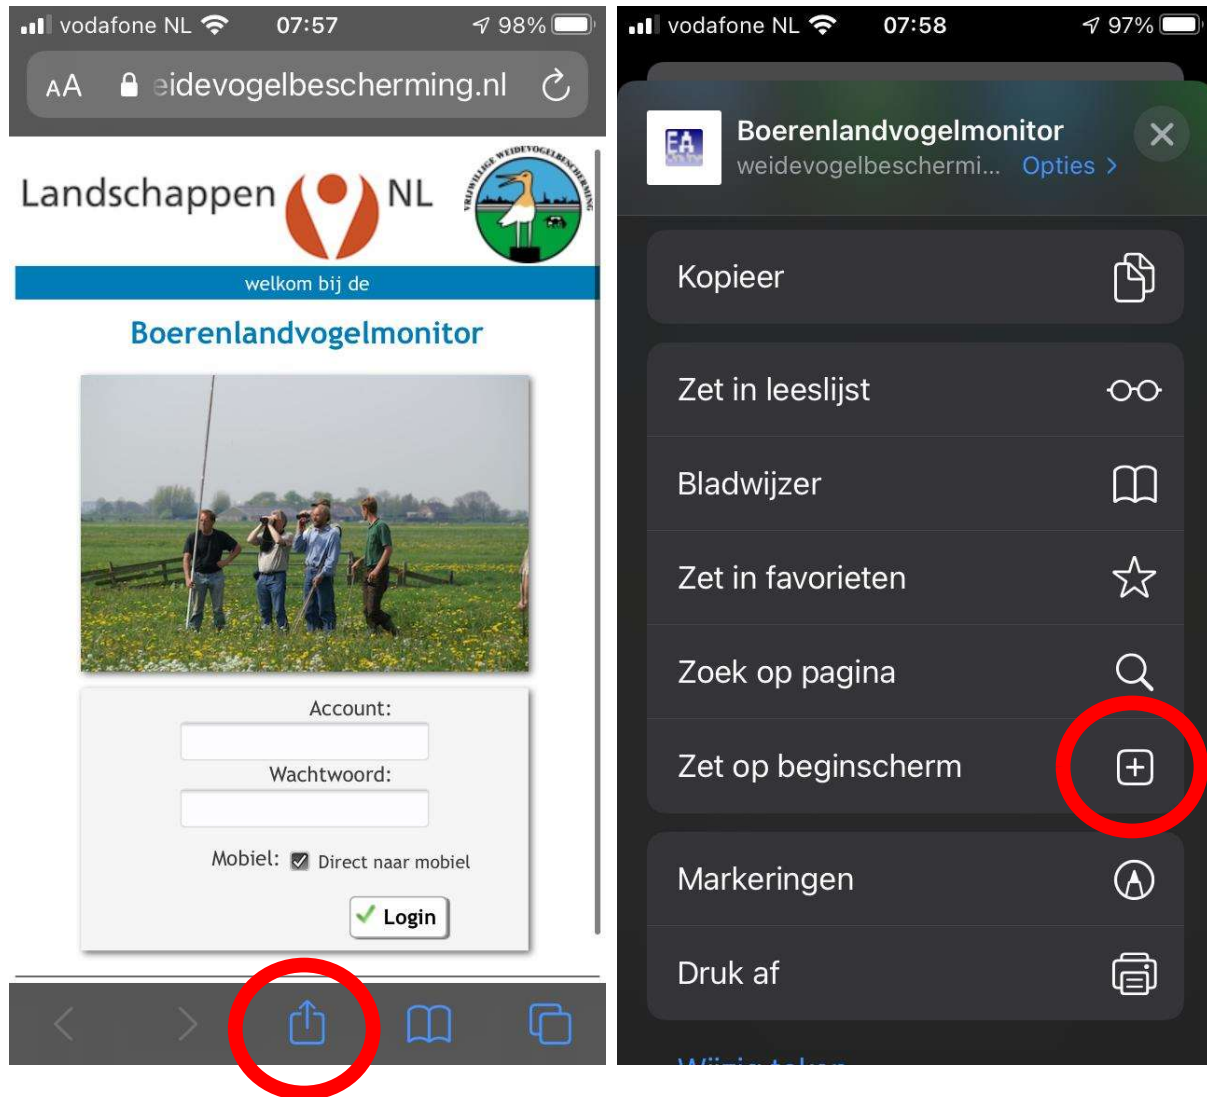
vodafone NL 07:57 98%

AA eidevogelbescherming.nl

Landschappen NL

VRIJWILLIGE WEIDEVOGELBESCHERMING

welkom bij de

Boerenlandvogelmonitor

Account:

Wachtwoord:

Mobiel: Direct naar mobiel

Login

vodafone NL 07:58 97%

EA

Boerenlandvogelmonitor

weidevogelbeschermi... Opties >

Kopieer

Zet in leeslijst

Bladwijzer

Zet in favorieten

Zoek op pagina

Zet op beginscherm

Markeringen

Druk af

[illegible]